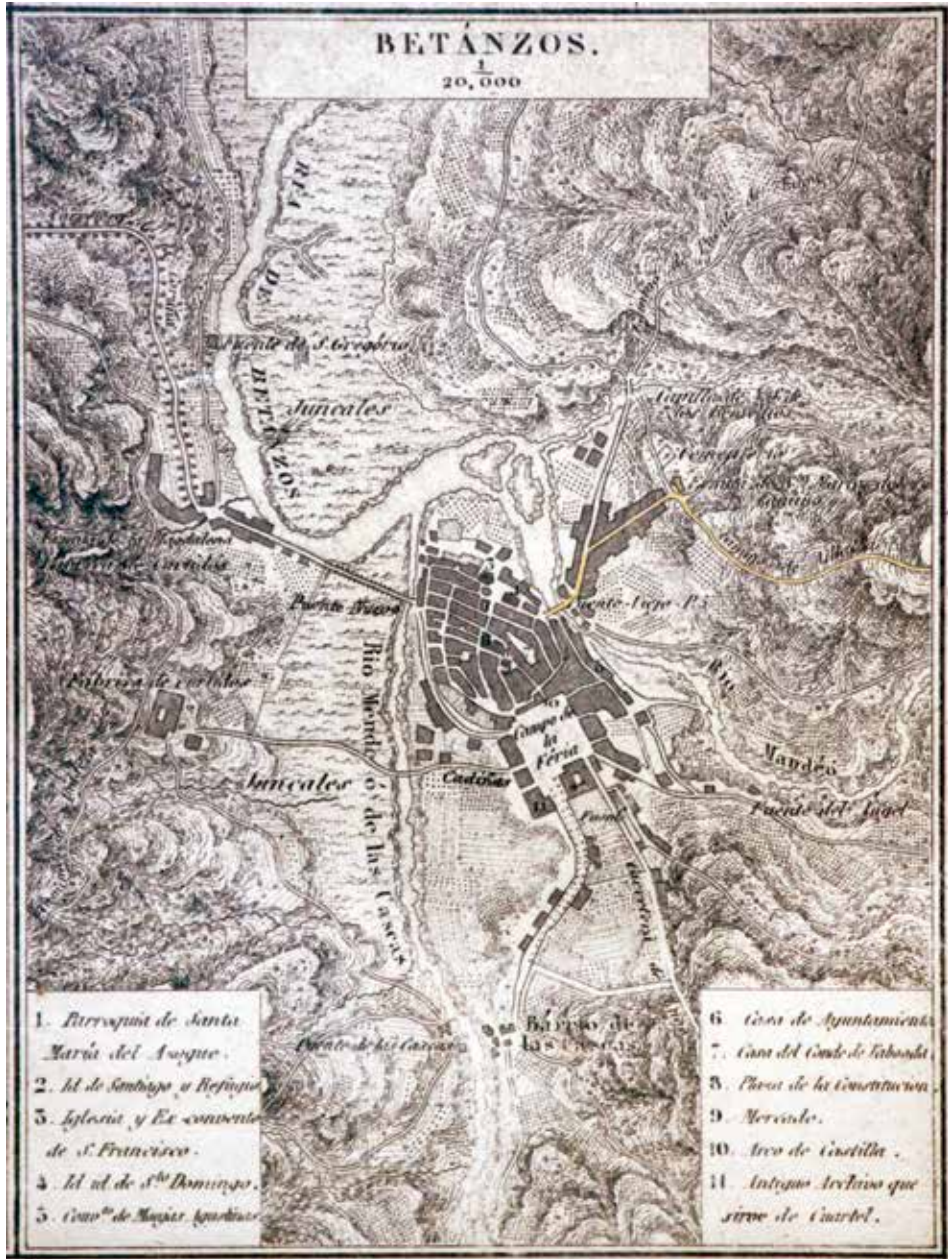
BETÁNZOS.
$\frac{1}{20,000}$

Carretera

RIA DE BETANZOS

Puente de S. Gregorio

Juncales

Capilla de N. S. de los Remedios

Convento de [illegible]

Camino de Villalba

Capilla de la Magdalena

Puerta Nueva

Puente Viejo

Fabrica de curtidos

Rio Mendo ó de las Cascas

Rio Mandéo

Campo de la Feria

Juncales

Cadoñas

Puente del Angel

Paseo

Carretera

Puente de las Cascas

Barrio de las Cascas

1. Parroquia de Santa María del Azogue.
2. Id. de Santiago y Refugio.
3. Iglesia y Ex-convento de S. Francisco.
4. Id. id. de S.to Domingo.
5. Conv.to de Monjas Agustinas.

6. Casa de Ayuntamiento.
7. Casa del Conde de Taboada.
8. Plaza de la Constitucion.
9. Mercado.
10. Arco de Castilla.
11. Antiguo Archivo que sirve de Cuartel.